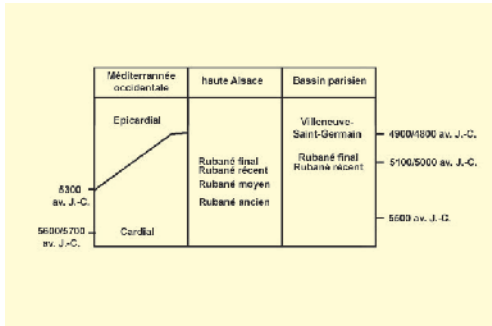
| Méditerrannée occidentale | haute Alsace | Bassin parisien |
|---|---|---|
| Epicardial<br>Cardial | Rubané final<br>Rubané récent<br>Rubané moyen<br>Rubané ancien | Villeneuve-Saint-Germain<br>Rubané final<br>Rubané récent |

5300 av. J.-C.

5600/5700 av. J.-C.

4900/4800 av. J.-C.

5100/5000 av. J.-C.

5500 av. J.-C.